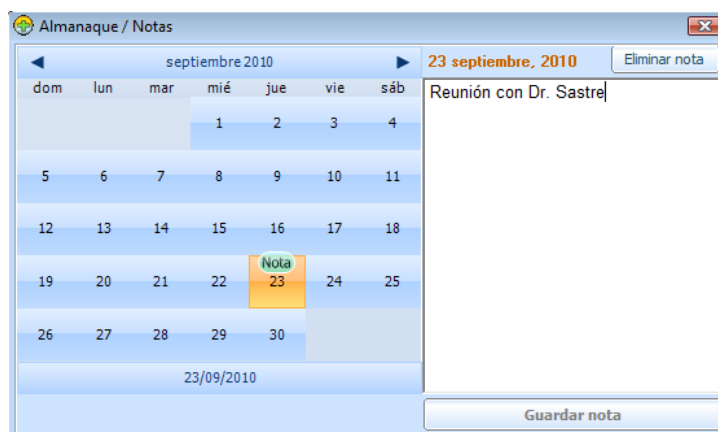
Almanaque / Notas

◄ septiembre 2010 ►

| dom | lun | mar | mié | jue | vie | sáb |
|---|---|---|---|---|---|---|
| | | | 1 | 2 | 3 | 4 |
| 5 | 6 | 7 | 8 | 9 | 10 | 11 |
| 12 | 13 | 14 | 15 | 16 | 17 | 18 |
| 19 | 20 | 21 | 22 | Nota 23 | 24 | 25 |
| 26 | 27 | 28 | 29 | 30 | | |

23/09/2010

23 septiembre, 2010

Eliminar nota

Reunión con Dr. Sastre

Guardar nota